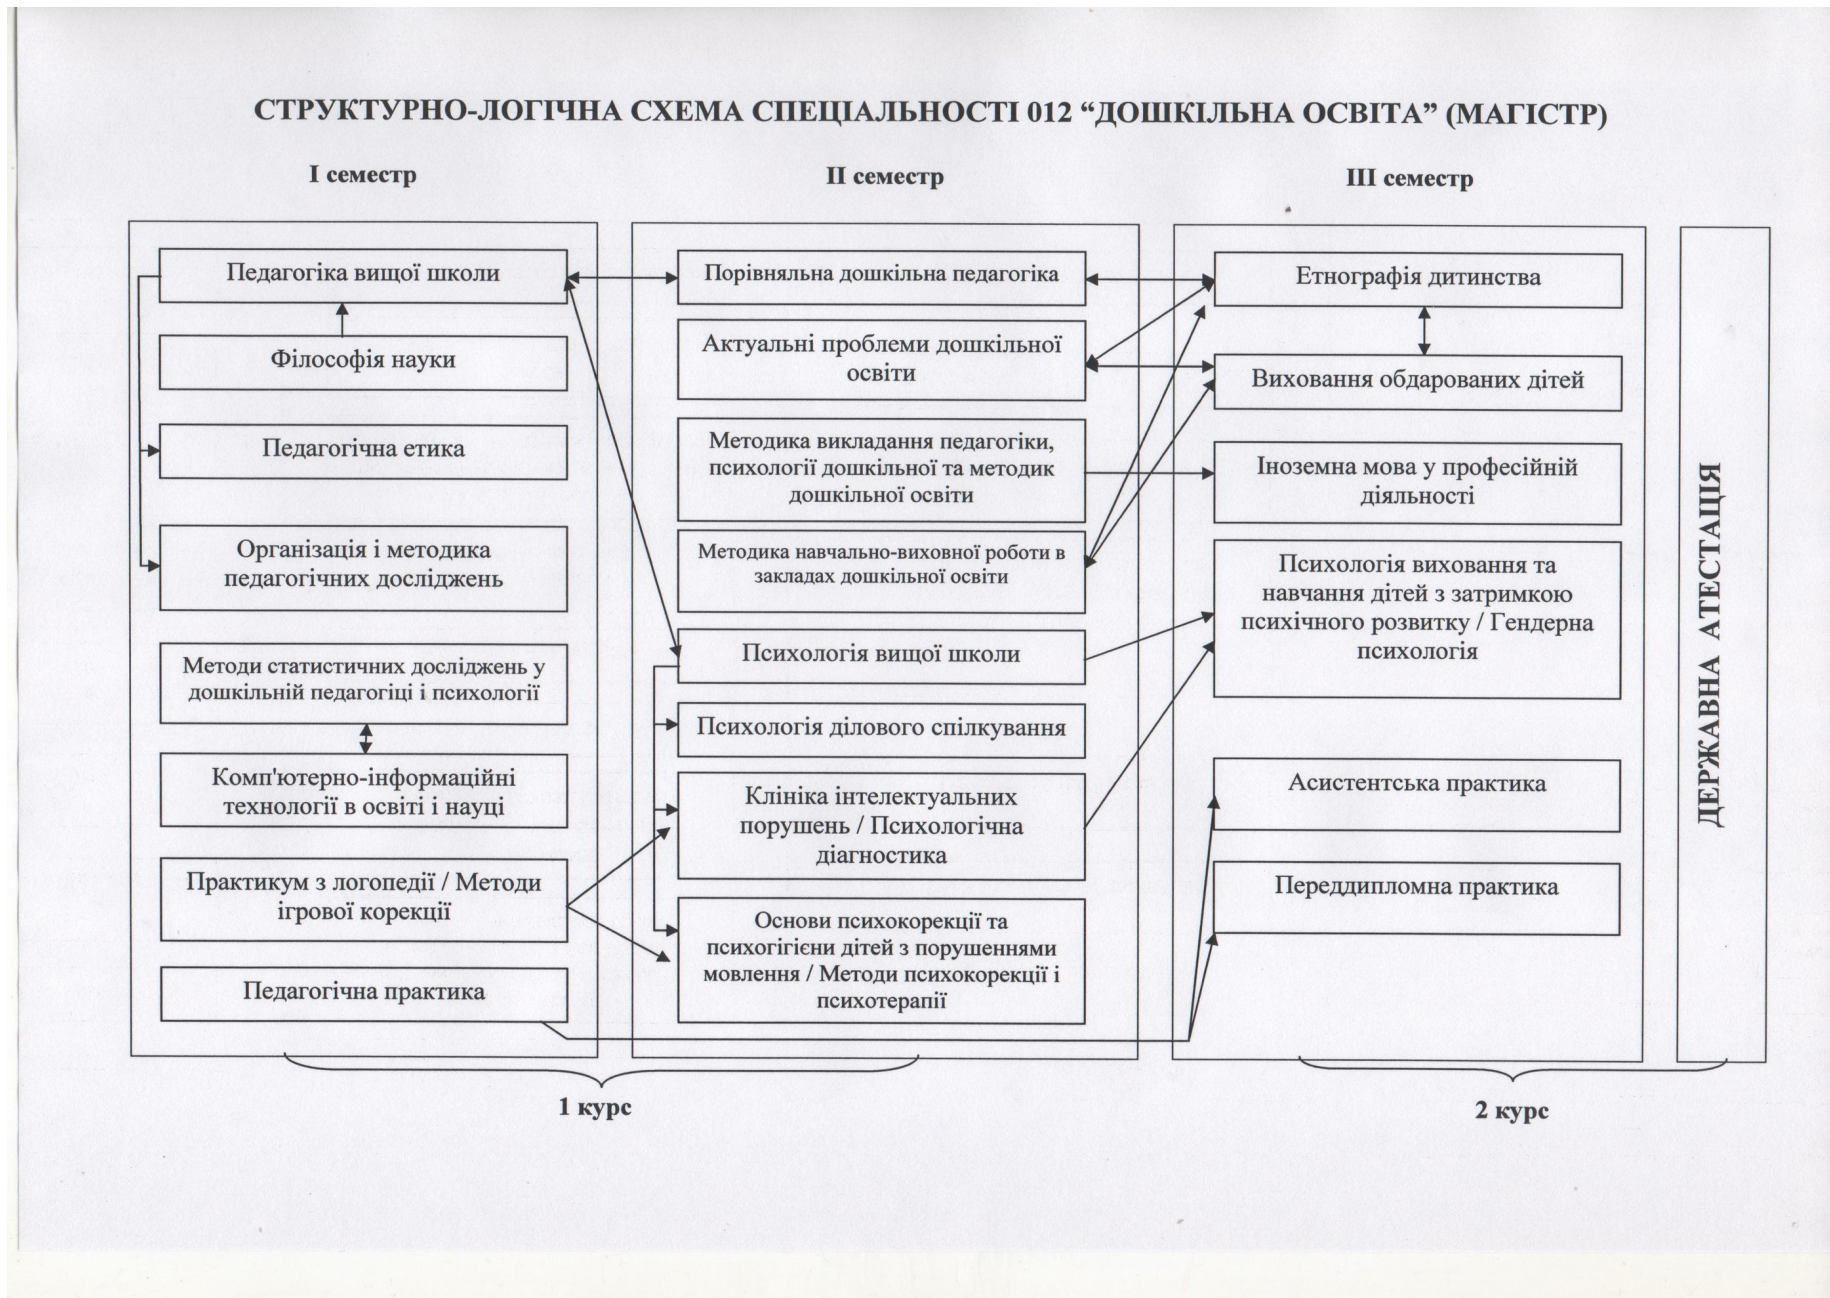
СТРУКТУРНО-ЛОГІЧНА СХЕМА СПЕЦІАЛЬНОСТІ 012 “ДОШКІЛЬНА ОСВІТА” (МАГІСТР)

І семестр

Педагогіка вищої школи

Філософія науки

Педагогічна етика

Організація і методика педагогічних досліджень

Методи статистичних досліджень у дошкільній педагогіці і психології

Комп'ютерно-інформаційні технології в освіті і науці

Практикум з логопедії / Методи ігрової корекції

Педагогічна практика

ІІ семестр

Порівняльна дошкільна педагогіка

Актуальні проблеми дошкільної освіти

Методика викладання педагогіки, психології дошкільної та методик дошкільної освіти

Методика навчально-виховної роботи в закладах дошкільної освіти

Психологія вищої школи

Психологія ділового спілкування

Клініка інтелектуальних порушень / Психологічна діагностика

Основи психокорекції та психогігієни дітей з порушеннями мовлення / Методи психокорекції і психотерапії

ІІІ семестр

Етнографія дитинства

Виховання обдарованих дітей

Іноземна мова у професійній діяльності

Психологія виховання та навчання дітей з затримкою психічного розвитку / Гендерна психологія

Асистентська практика

Переддипломна практика

ДЕРЖАВНА АТЕСТАЦІЯ

1 курс

2 курс